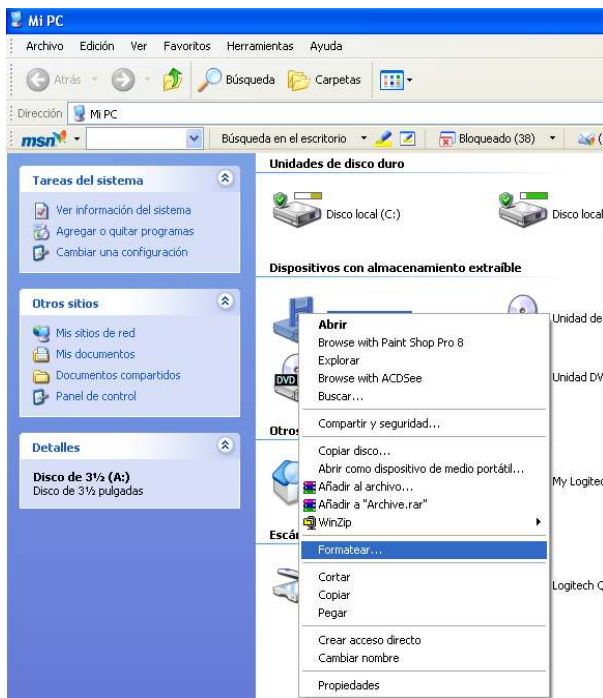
Mi PC

Archivo Edición Ver Favoritos Herramientas Ayuda

Atrás Búsqueda Carpetas

Dirección Mi PC

msn Búsqueda en el escritorio Bloqueado (38)

Tareas del sistema

Ver información del sistema
Agregar o quitar programas
Cambiar una configuración

Otros sitios

Mis sitios de red
Mis documentos
Documentos compartidos
Panel de control

Detalles

Disco de 3½ (A:)
Disco de 3½ pulgadas

Unidades de disco duro

Disco local (C:)

Disco local

Dispositivos con almacenamiento extraíble

Unidad de

Unidad DV

Otros

My Logited

Escá

Logitech Q

Abrir
Browse with Paint Shop Pro 8
Explorar
Browse with ACDSee
Buscar...
Compartir y seguridad...
Copiar disco...
Abrir como dispositivo de medio portátil...
Añadir al archivo...
Añadir a "Archive.rar"
WinZip
Formatear...
Cortar
Copiar
Pegar
Crear acceso directo
Cambiar nombre
Propiedades